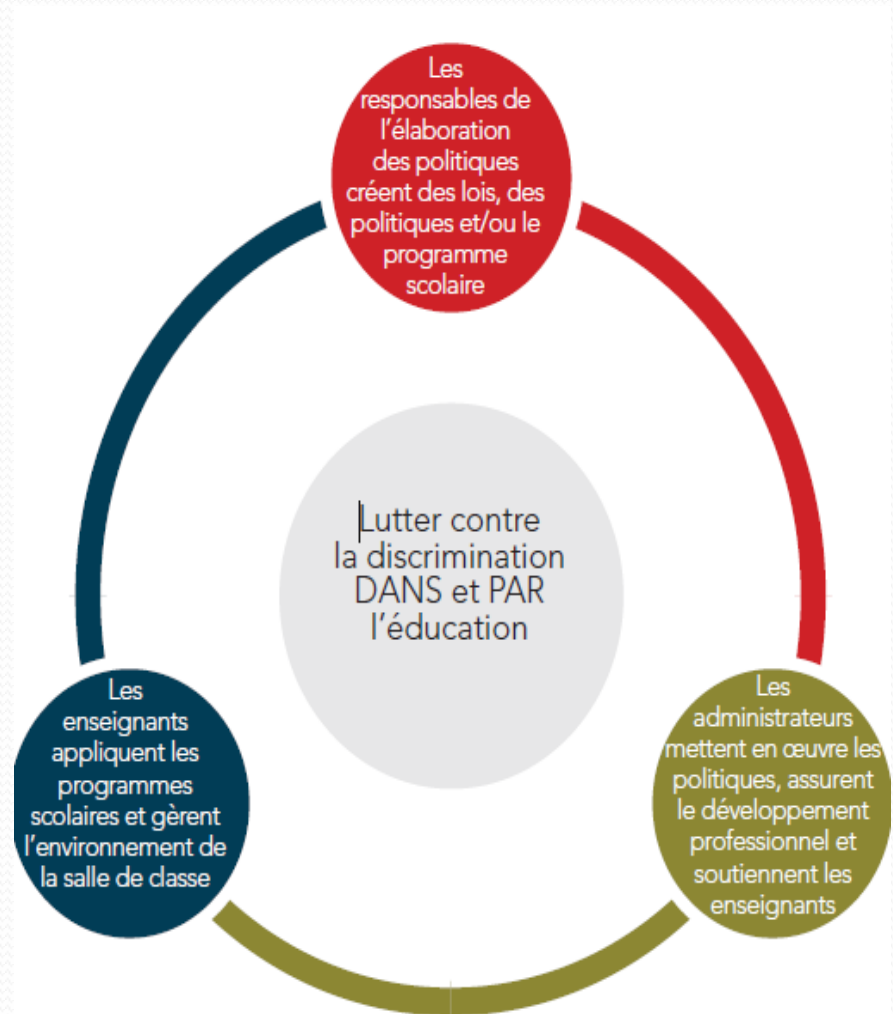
Les responsables de l'élaboration des politiques créent des lois, des politiques et/ou le programme scolaire

Lutter contre la discrimination DANS et PAR l'éducation

Les administrateurs mettent en œuvre les politiques, assurent le développement professionnel et soutiennent les enseignants

Les enseignants appliquent les programmes scolaires et gèrent l'environnement de la salle de classe